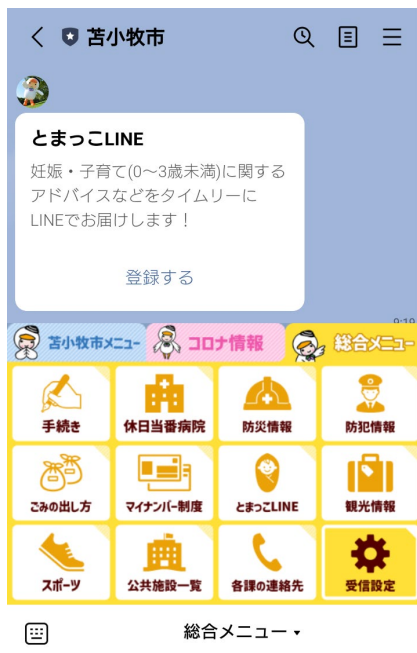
苫小牧市

とまっこLINE
妊娠・子育て(0〜3歳未満)に関するアドバイスなどをタイムリーにLINEでお届けします！

登録する

9:19

苫小牧市メニュー
コロナ情報
総合メニュー

手続き
休日当番病院
防災情報
防犯情報
ごみの出し方
マイナンバー制度
とまっこLINE
観光情報
スポーツ
公共施設一覧
各課の連絡先
受信設定

総合メニュー ▾